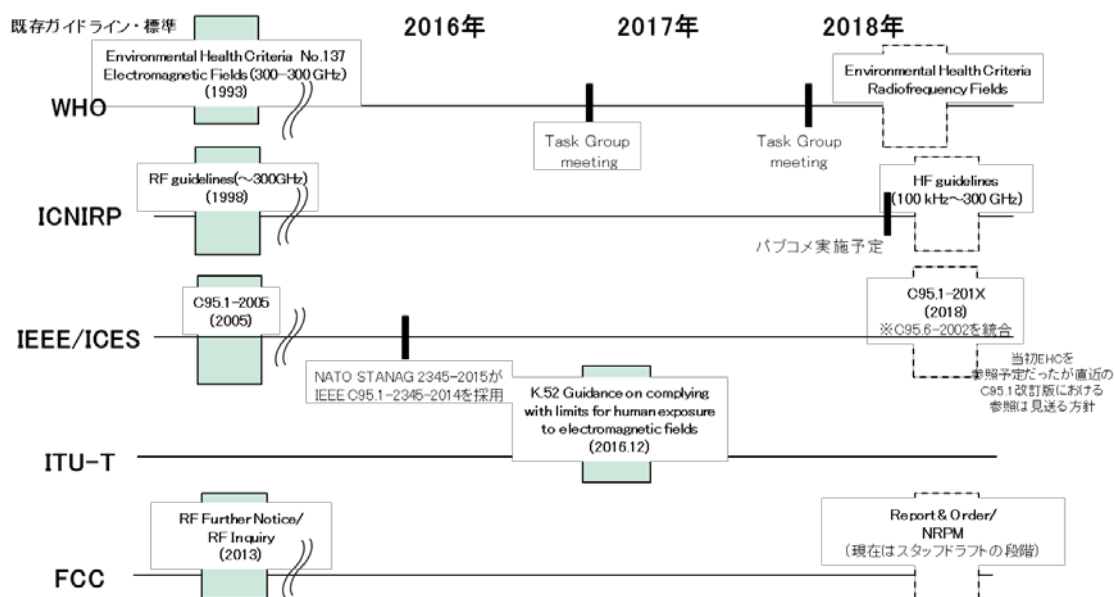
既存ガイドライン・標準

2016年

2017年

2018年

WHO

Environmental Health Criteria No.137 Electromagnetic Fields (300-300 GHz) (1993)

Task Group meeting

Task Group meeting

Environmental Health Criteria Radiofrequency Fields

ICNIRP

RF guidelines(~300GHz) (1998)

HF guidelines (100 kHz~300 GHz)

パブコメ実施予定

IEEE/ICES

C95.1-2005 (2005)

NATO STANAG 2345-2015が IEEE C95.1-2345-2014を採用

C95.1-201X (2018) ※C95.6-2002を統合

当初EHCを参照予定だったが直近のC95.1改訂版における参照は見送る方針

ITU-T

K.52 Guidance on complying with limits for human exposure to electromagnetic fields (2016.12)

FCC

RF Further Notice/ RF Inquiry (2013)

Report & Order/ NRPM (現在はスタッフドラフトの段階)